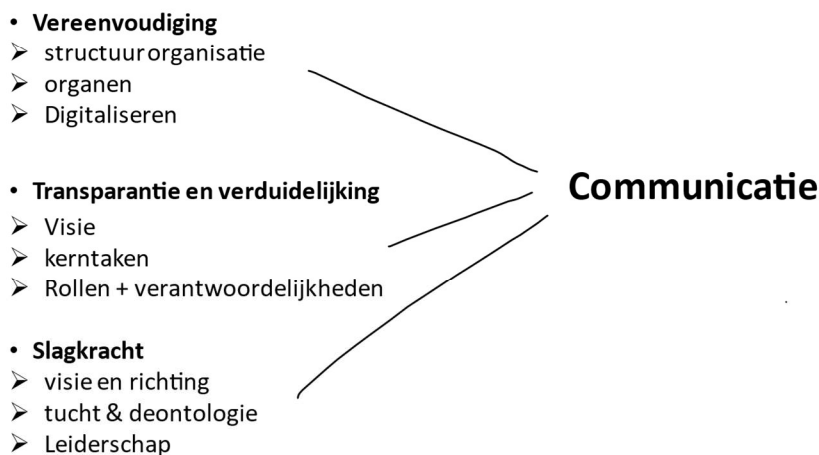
• **Vereenvoudiging**
➢ structuur organisatie
➢ organen
➢ Digitaliseren

• **Transparantie en verduidelijking**
➢ Visie
➢ kerntaken
➢ Rollen + verantwoordelijkheden

• **Slagkracht**
➢ visie en richting
➢ tucht & deontologie
➢ Leiderschap

**Communicatie**